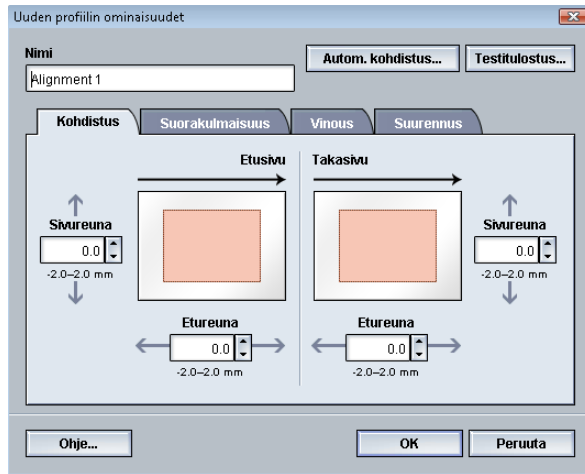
Uuden profiilin ominaisuudet

Nimi

Alignment 1

Autom. kohdistus...

Testitulostus...

Kohdistus

Suorakulmaisuus

Vinous

Suurennus

Etusivu

Takasivu

Sivureuna

0.0

-2.0–2.0 mm

Sivureuna

0.0

-2.0–2.0 mm

Etureuna

0.0

-2.0–2.0 mm

Etureuna

0.0

-2.0–2.0 mm

Ohje...

OK

Peruuta